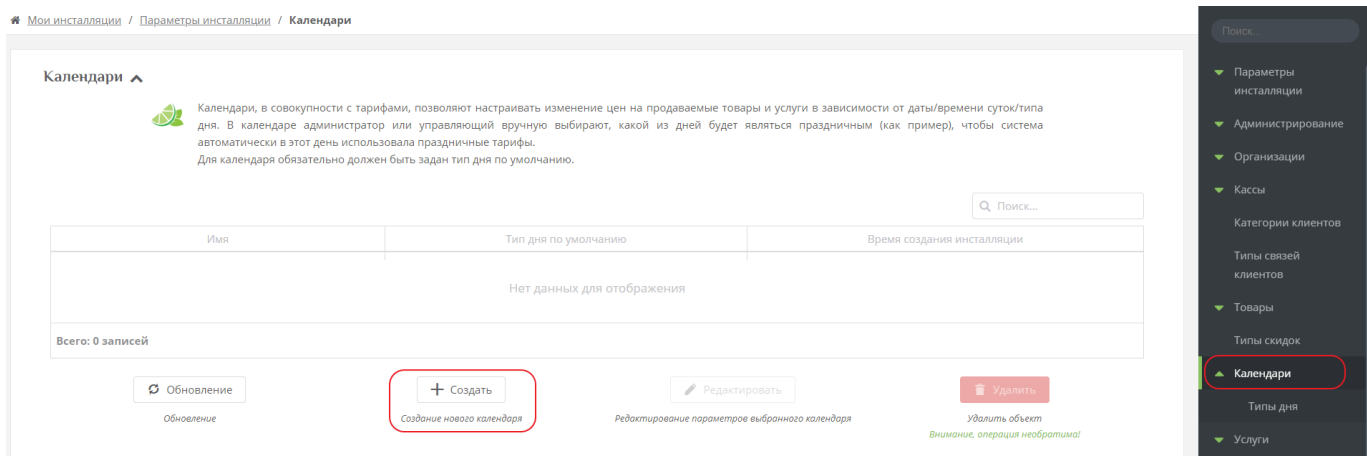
Мои инсталляции / Параметры инсталляции / Календари

Календари

Календари, в совокупности с тарифами, позволяют настраивать изменение цен на продаваемые товары и услуги в зависимости от даты/времени суток/типа дня. В календаре администратор или управляющий вручную выбирают, какой из дней будет являться праздничным (как пример), чтобы система автоматически в этот день использовала праздничные тарифы.
Для календаря обязательно должен быть задан тип дня по умолчанию.

Поиск...

| Имя | Тип дня по умолчанию | Время создания инсталляции |
|---|---|---|
| Нет данных для отображения | | |

Всего: 0 записей

Обновление
Обновление

Создать
Создание нового календаря

Редактировать
Редактирование параметров выбранного календаря

Удалить
Удалить объект
Внимание, операция необратима!

Поиск...
Параметры инсталляции
Администрирование
Организации
Кассы
Категории клиентов
Типы связей клиентов
Товары
Типы скидок
Календари
Типы дня
Услуги